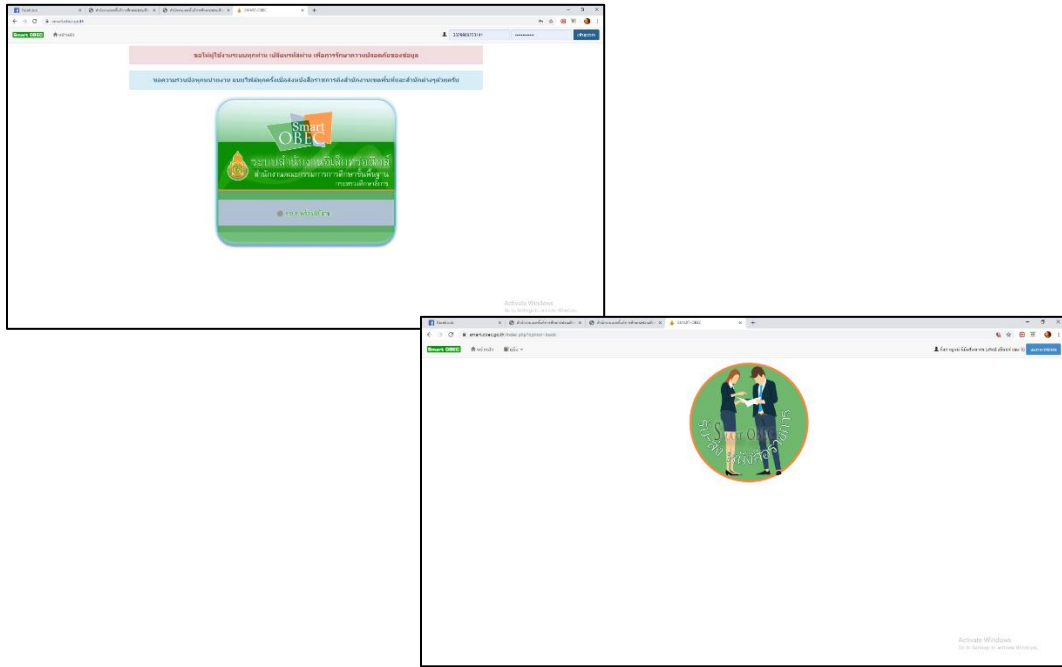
Facebook

SMART OBEC

Smart OBEC หน้าแรก

เข้าสู่ระบบ

Smart OBEC

ระบบสำนักงานอิเล็กทรอนิกส์

สำนักงานคณะกรรมการการศึกษาขั้นพื้นฐาน

กระทรวงศึกษาธิการ

Activate Windows
Go to Settings to activate Windows.

Facebook

SMART OBEC

Smart OBEC หน้าแรก

Smart OBEC

Activate Windows
Go to Settings to activate Windows.